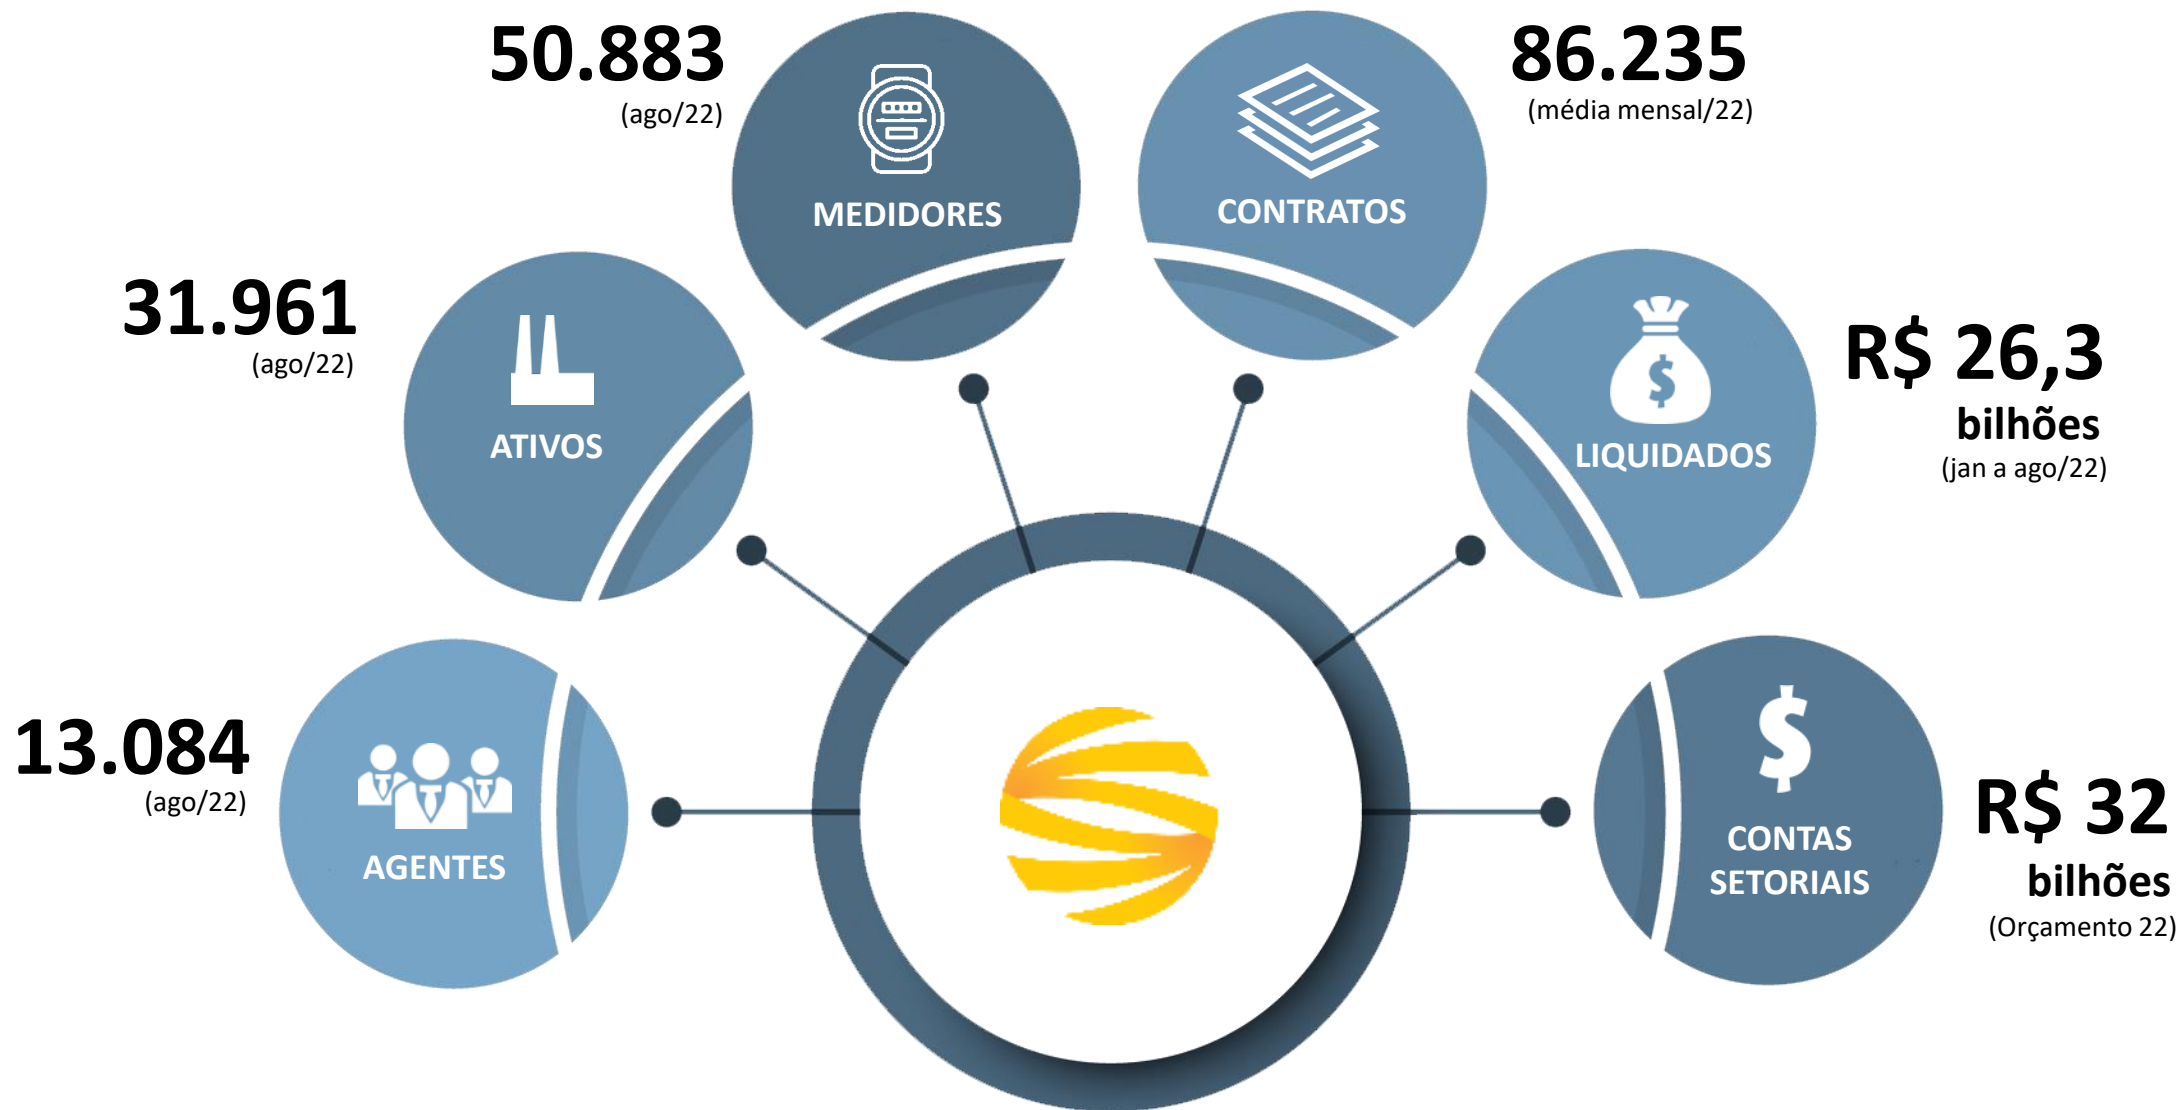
50.883
(ago/22)

MEDIDORES

CONTRATOS

86.235
(média mensal/22)

31.961
(ago/22)

ATIVOS

LIQUIDADOS

R$ 26,3
bilhões
(jan a ago/22)

13.084
(ago/22)

AGENTES

CONTAS SETORIAIS

R$ 32
bilhões
(Orçamento 22)